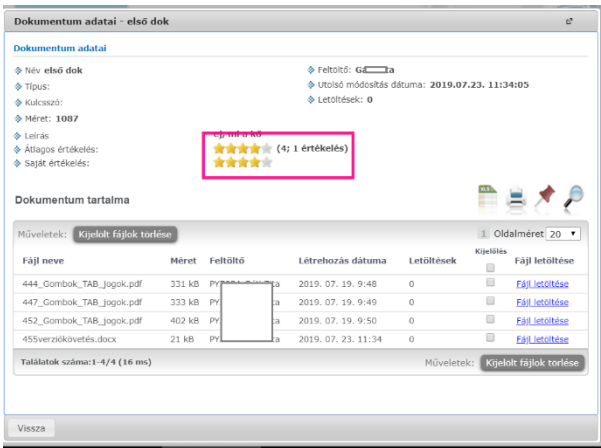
Dokumentum adatai - első dok

Dokumentum adatai

Név első dok
Típus:
Kulcsszó:
Méret: 1087

Feltöltő: G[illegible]
Utolsó módosítás dátuma: 2019.07.23. 11:34:05
Letöltések: 0

Leírás
Átlagos értékelés:
Saját értékelés:

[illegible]
(4; 1 értékelés)

Dokumentum tartalma

Műveletek: Kijelölt fájlok törlése

1 Oldalméret 20

| Fájl neve | Méret | Feltöltő | Létrehozás dátuma | Letöltések | Kijelölés | Fájl letöltése |
|---|---|---|---|---|---|---|
| 444_Gombok_TAB_jogok.pdf | 331 kB | PY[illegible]a | 2019. 07. 19. 9:48 | 0 | | Fájl letöltése |
| 447_Gombok_TAB_jogok.pdf | 333 kB | PY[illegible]a | 2019. 07. 19. 9:49 | 0 | | Fájl letöltése |
| 452_Gombok_TAB_jogok.pdf | 402 kB | PY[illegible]a | 2019. 07. 19. 9:50 | 0 | | Fájl letöltése |
| 455verziókövetés.docx | 21 kB | PY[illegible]a | 2019. 07. 23. 11:34 | 0 | | Fájl letöltése |

Találatok száma:1-4/4 (16 ms)

Műveletek: Kijelölt fájlok törlése

Vissza